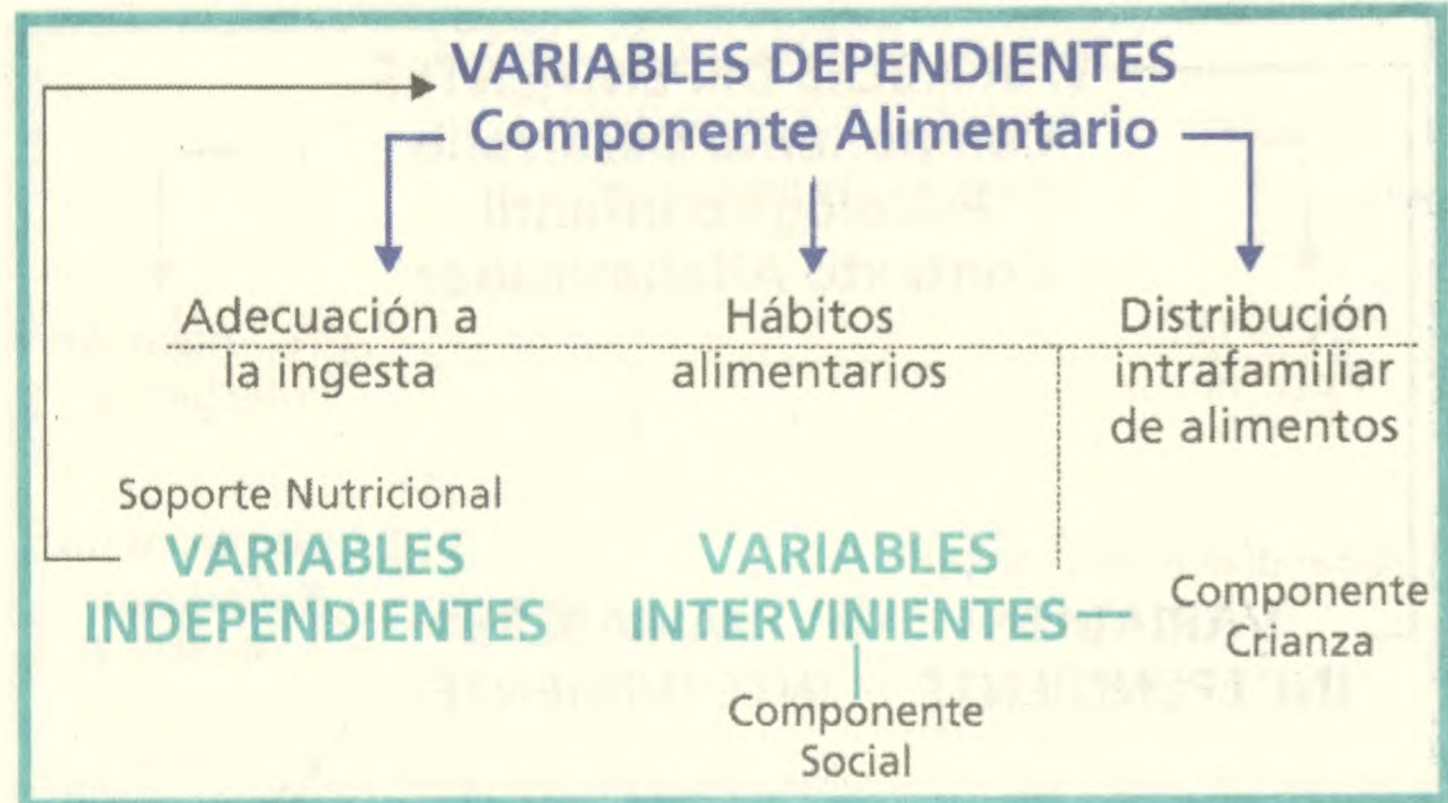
VARIABLES DEPENDIENTES
Componente Alimentario

Adecuación a la ingesta

Hábitos alimentarios

Distribución intrafamiliar de alimentos

Soporte Nutricional

VARIABLES INDEPENDIENTES

VARIABLES INTERVINIENTES

Componente Crianza

Componente Social